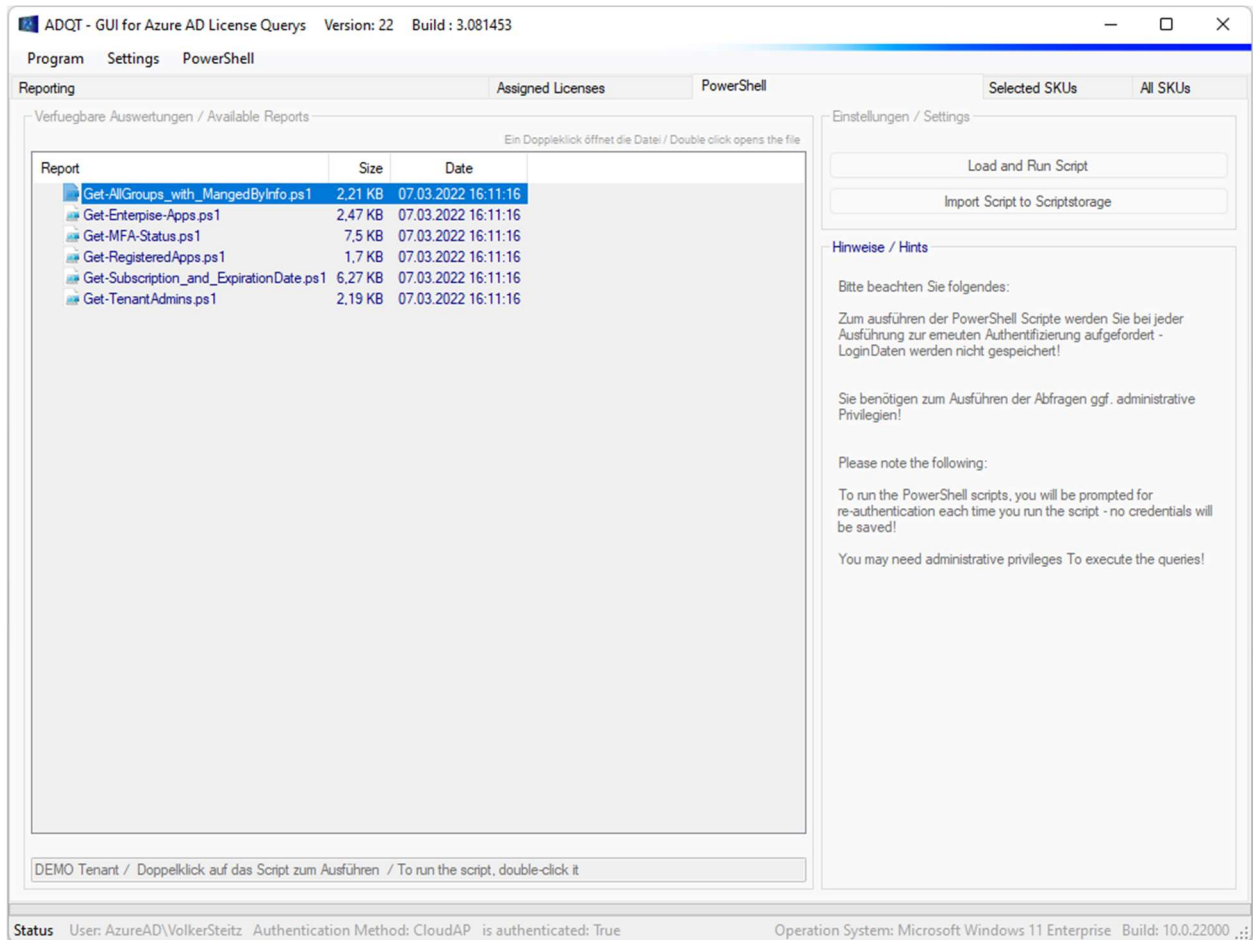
ADQT - GUI for Azure AD License Querys Version: 22 Build : 3.081453

Program Settings PowerShell

Reporting | Assigned Licenses | PowerShell | Selected SKUs | All SKUs

Verfuegbare Auswertungen / Available Reports

Ein Doppleklick öffnet die Datei / Double click opens the file

| Report | Size | Date |
|---|---|---|
| Get-AllGroups_with_MangedByInfo.ps1 | 2,21 KB | 07.03.2022 16:11:16 |
| Get-Enterpise-Apps.ps1 | 2,47 KB | 07.03.2022 16:11:16 |
| Get-MFA-Status.ps1 | 7,5 KB | 07.03.2022 16:11:16 |
| Get-RegisteredApps.ps1 | 1,7 KB | 07.03.2022 16:11:16 |
| Get-Subscription_and_ExpirationDate.ps1 | 6,27 KB | 07.03.2022 16:11:16 |
| Get-TenantAdmins.ps1 | 2,19 KB | 07.03.2022 16:11:16 |

DEMO Tenant / Doppelklick auf das Script zum Ausführen / To run the script, double-click it

Einstellungen / Settings

Load and Run Script

Import Script to Scriptstorage

Hinweise / Hints

Bitte beachten Sie folgendes:

Zum ausführen der PowerShell Scripte werden Sie bei jeder Ausführung zur erneuten Authentifizierung aufgefordert - LoginDaten werden nicht gespeichert!

Sie benötigen zum Ausführen der Abfragen ggf. administrative Privilegien!

Please note the following:

To run the PowerShell scripts, you will be prompted for re-authentication each time you run the script - no credentials will be saved!

You may need administrative privileges To execute the queries!

Status User: AzureAD\VolkerSteitz Authentication Method: CloudAP is authenticated: True Operation System: Microsoft Windows 11 Enterprise Build: 10.0.22000